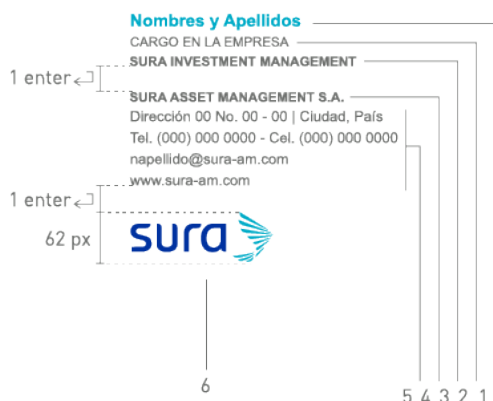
Nombres y Apellidos
CARGO EN LA EMPRESA
1 enter
SURA INVESTMENT MANAGEMENT
SURA ASSET MANAGEMENT S.A.
Dirección 00 No. 00 - 00 | Ciudad, País
Tel. (000) 000 0000 - Cel. (000) 000 0000
napellido@sura-am.com
www.sura-am.com
1 enter
62 px
sura
6
5 4 3 2 1